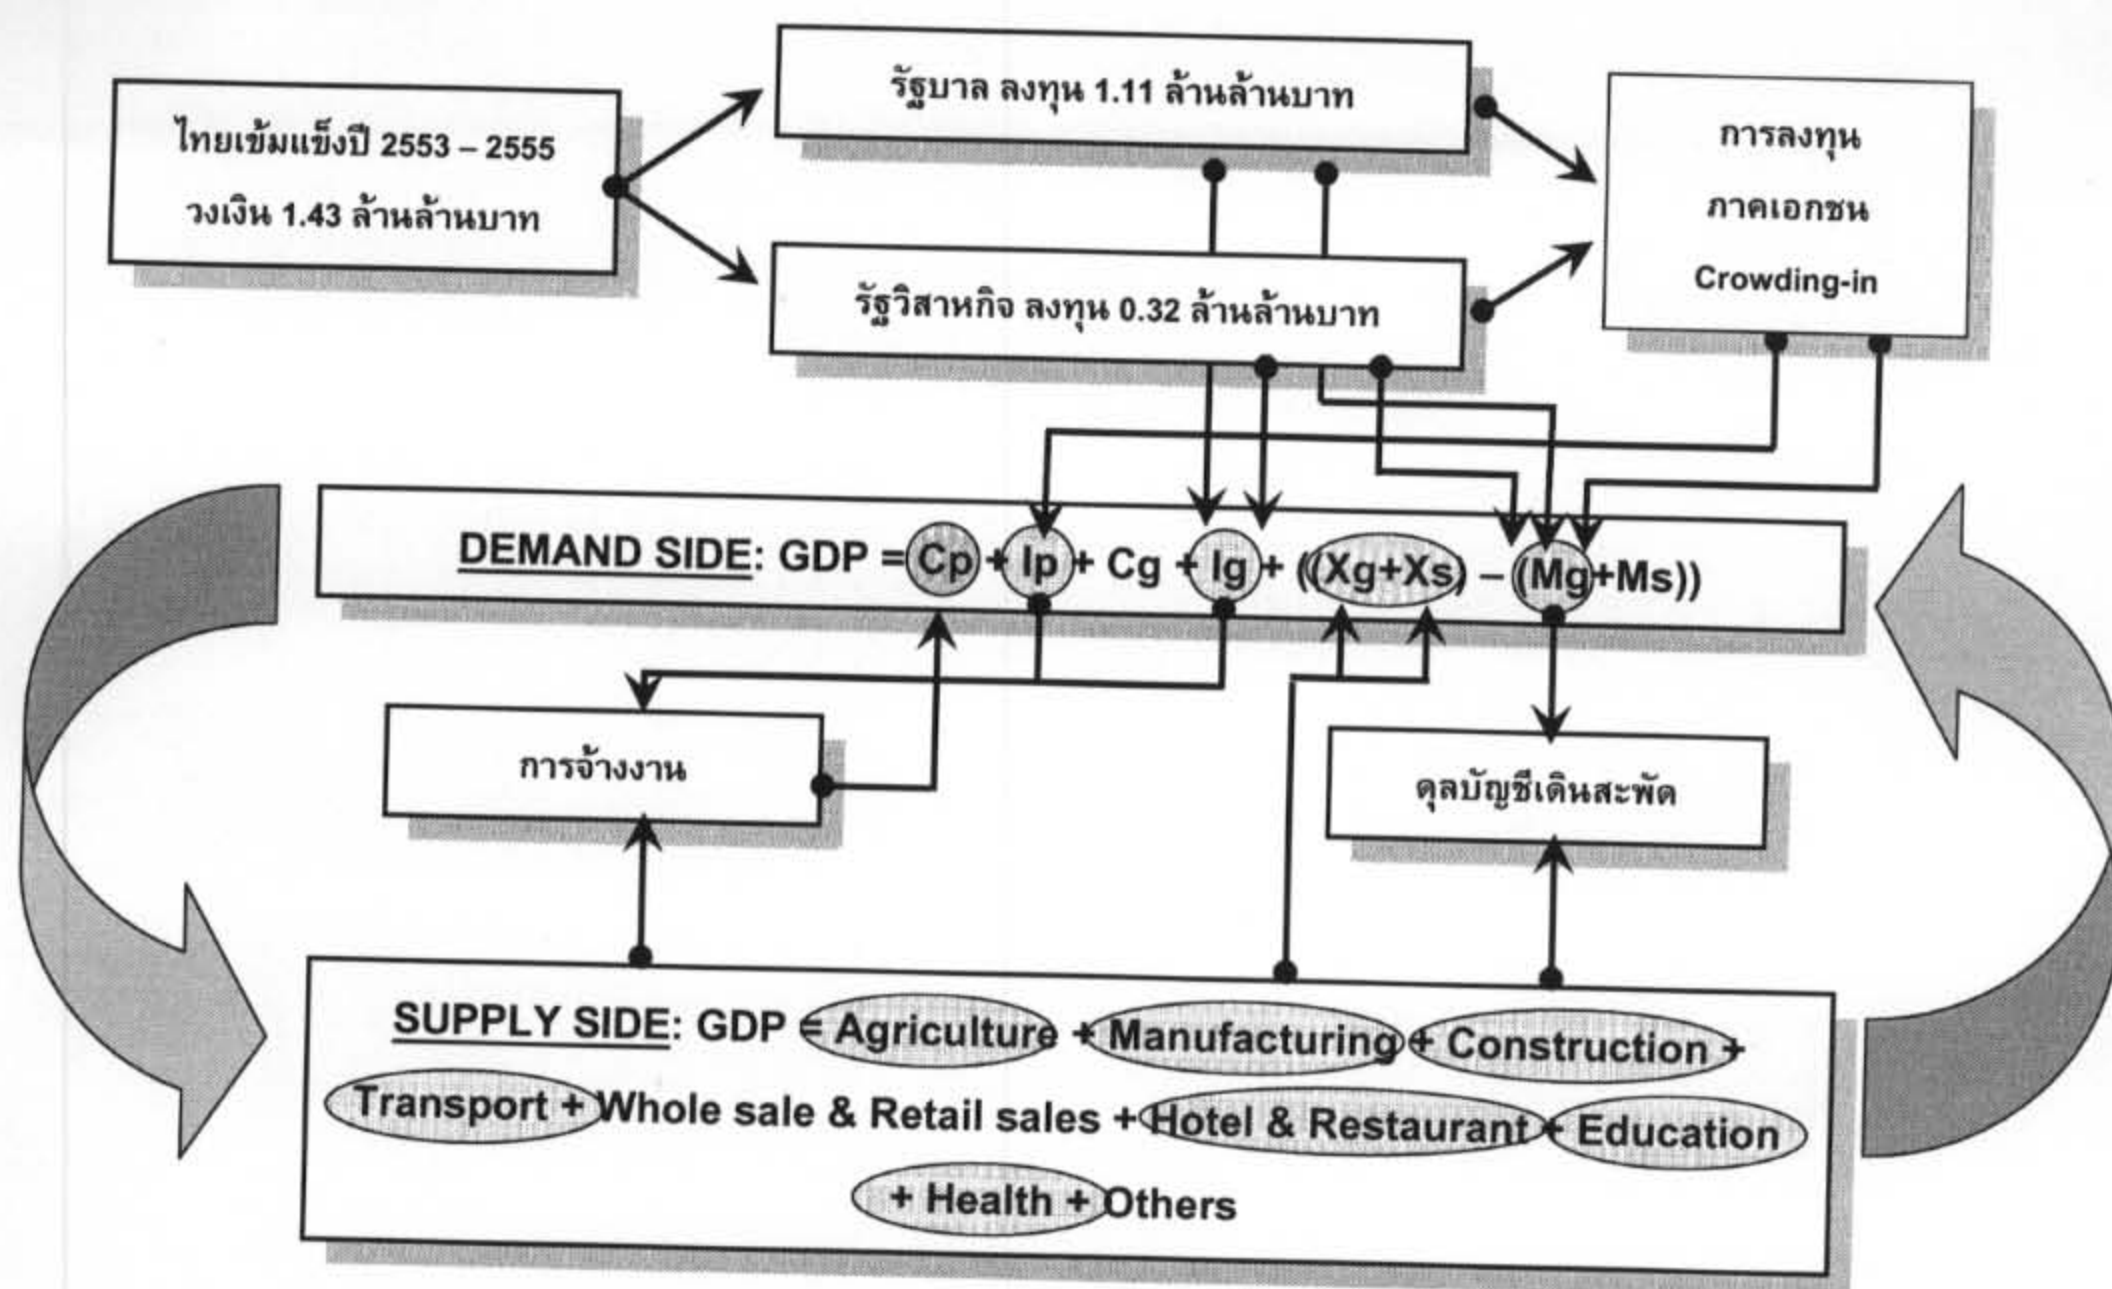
ไทยเข้มแข็งปี 2553 – 2555

วงเงิน 1.43 ล้านล้านบาท

รัฐบาล ลงทุน 1.11 ล้านล้านบาท

รัฐวิสาหกิจ ลงทุน 0.32 ล้านล้านบาท

การลงทุน

ภาคเอกชน

Crowding-in

DEMAND SIDE: GDP = Cp + Ip + Cg + Ig + ((Xg+Xs) – (Mg+Ms))

การจ้างงาน

ดุลบัญชีเดินสะพัด

SUPPLY SIDE: GDP = Agriculture + Manufacturing + Construction + Transport + Whole sale & Retail sales + Hotel & Restaurant + Education + Health + Others